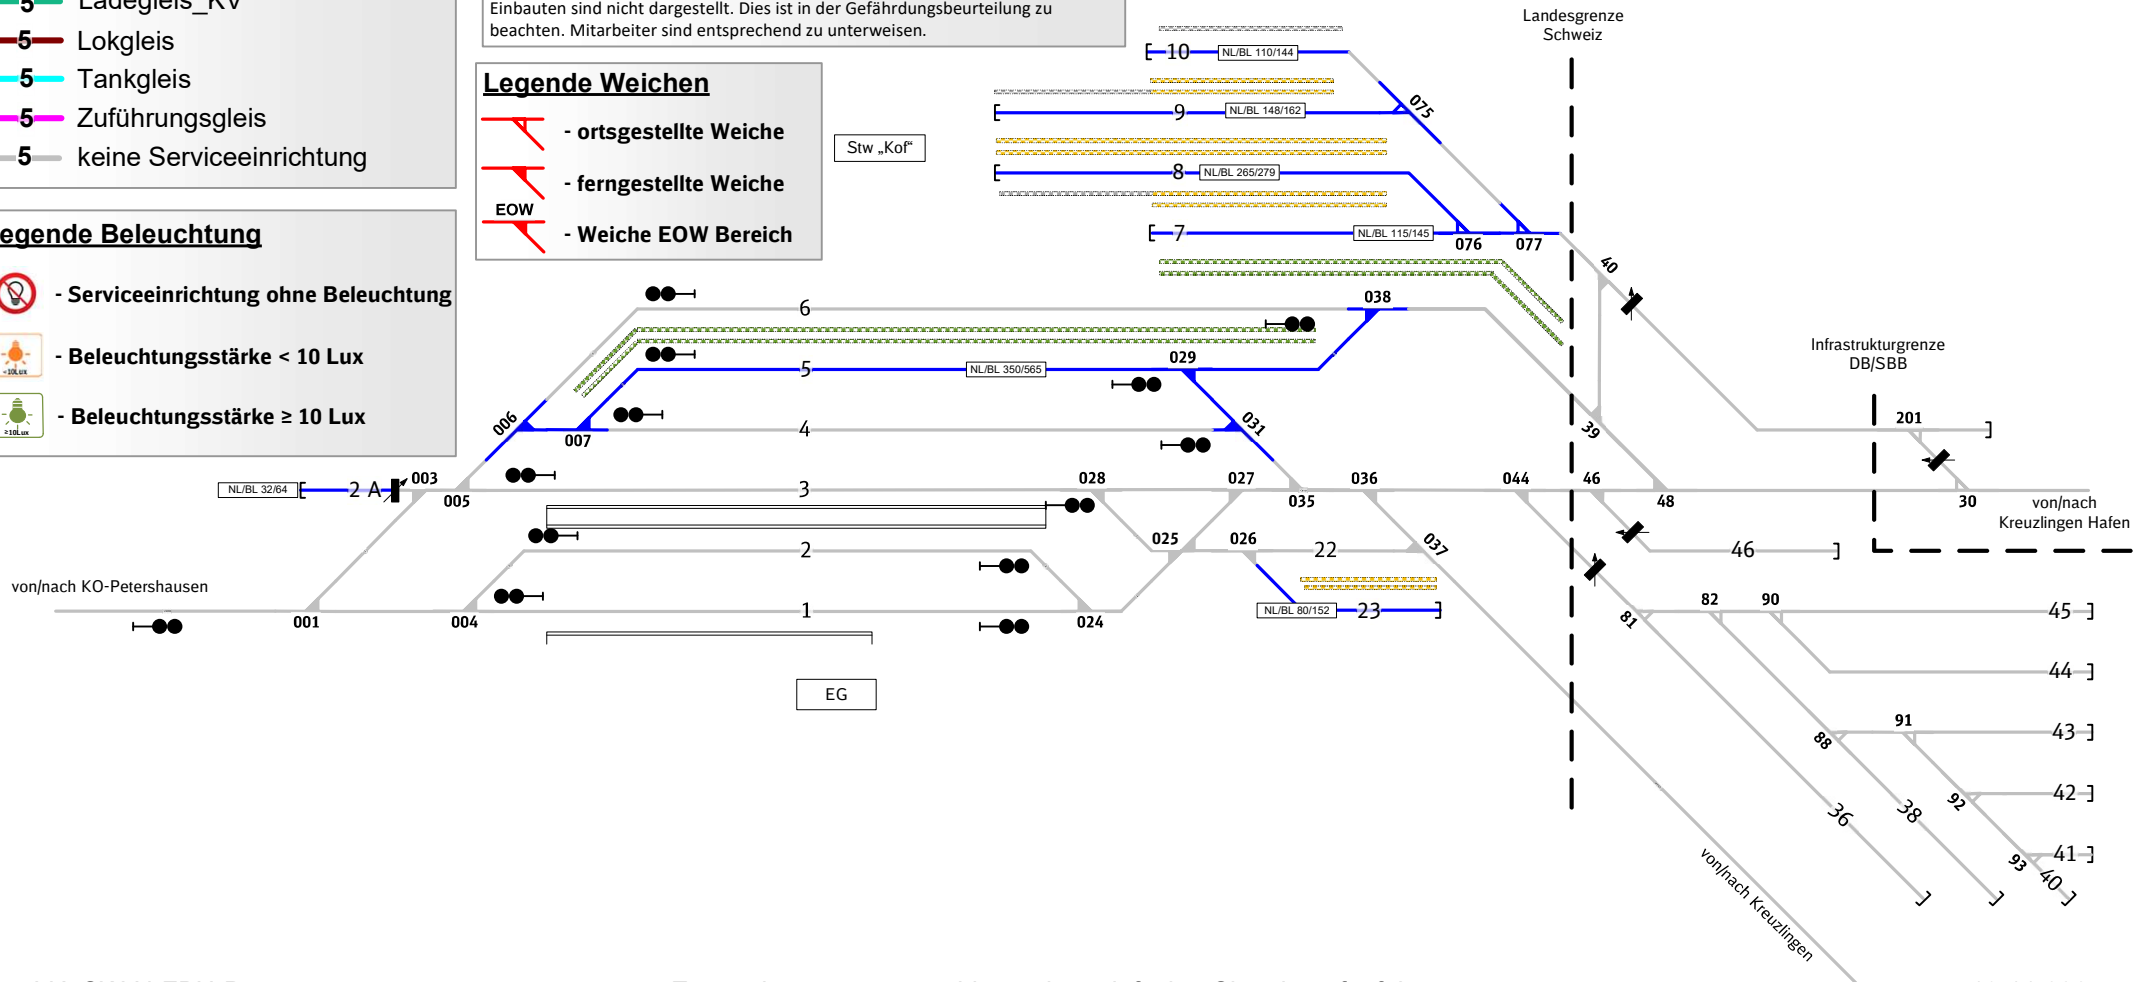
5 Ladegleis_KV
5 Lokgleis
5 Tankgleis
5 Zuführungsgleis
5 keine Serviceeinrichtung

egende Beleuchtung
- Serviceeinrichtung ohne Beleuchtung
- Beleuchtungsstärke < 10 Lux
- Beleuchtungsstärke ≥ 10 Lux

Einbauten sind nicht dargestellt. Dies ist in der Gefährdungsbeurteilung zu beachten. Mitarbeiter sind entsprechend zu unterweisen.

Legende Weichen
- ortsgestellte Weiche
- ferngestellte Weiche
EOW
- Weiche EOW Bereich

Stw „Kof“

Landesgrenze Schweiz

Infrastrukturgrenze DB/SBB

10 NL/BL 110/144
9 NL/BL 148/162
8 NL/BL 265/279
7 NL/BL 115/145
075 076 077
6
5 NL/BL 350/565
4
3
2
1
NL/BL 32/64 2 A 003 005
006 007
038 029 031
028 027 035 036 044 46 48
025 026 22 037
NL/BL 80/152 23
001 004 024
40 39
201 30
von/nach Kreuzlingen Hafen
46
81 82 90 45
44
91 43
88 92 42
36 38 93 41 40
von/nach KO-Petershausen
EG
von/nach Kreuzlingen